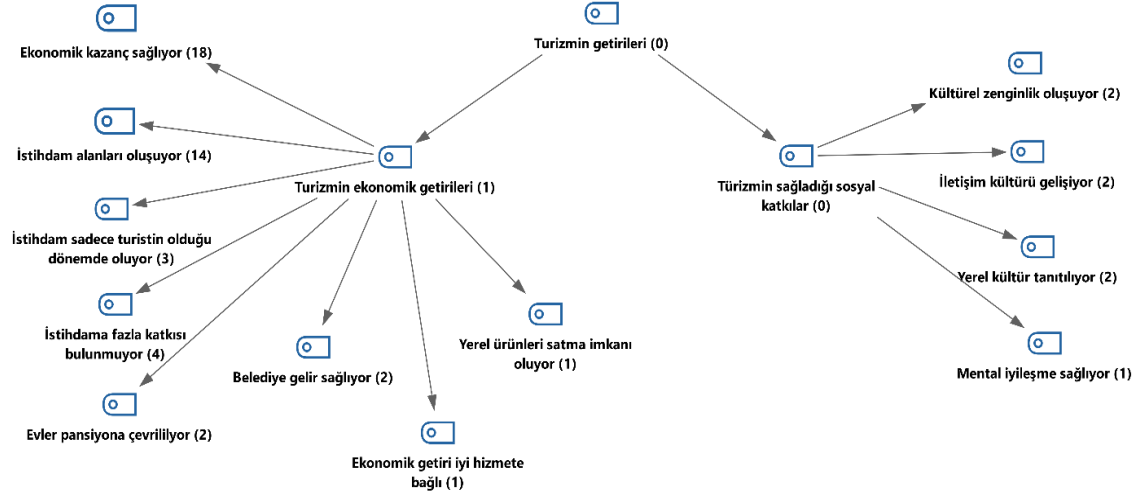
Turizmin getirileri (0)

Turizmin ekonomik getirileri (1)

Ekonomik kazanç sağlıyor (18)

İstihdam alanları oluşuyor (14)

İstihdam sadece turistin olduğu dönemde oluyor (3)

İstihdama fazla katkısı bulunmuyor (4)

Evler pansiyona çevrililiyor (2)

Belediye gelir sağlıyor (2)

Ekonomik getiri iyi hizmete bağlı (1)

Yerel ürünleri satma imkanı oluyor (1)

Türizmin sağladığı sosyal katkılar (0)

Kültürel zenginlik oluşuyor (2)

İletişim kültürü gelişiyor (2)

Yerel kültür tanıtılıyor (2)

Mental iyileşme sağlıyor (1)